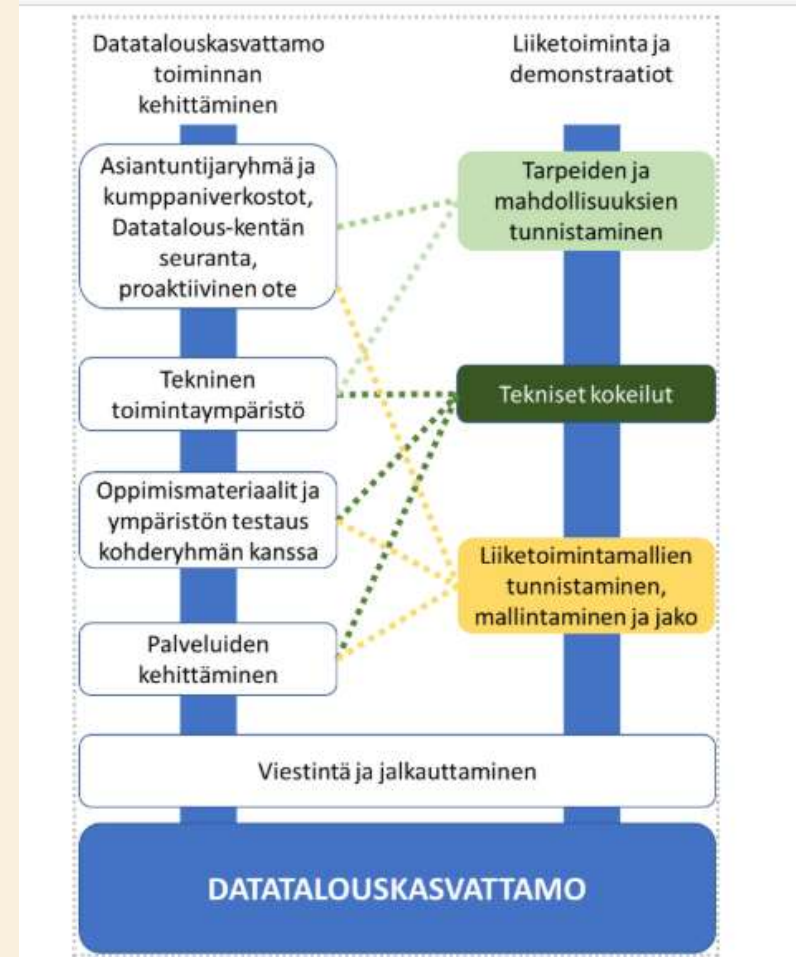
Datatalouskasvattamo toiminnan kehittäminen

Liiketoiminta ja demonstraatiot

Asiantuntijaryhmä ja kumppaniverkostot, Datatalous-kentän seuranta, proaktiivinen ote

Tarpeiden ja mahdollisuuksien tunnistaminen

Tekninen toimintaympäristö

Tekniset kokeilut

Oppimismateriaalit ja ympäristön testaus kohderyhmän kanssa

Liiketoimintamallien tunnistaminen, mallintaminen ja jako

Palveluiden kehittäminen

Viestintä ja jalkauttaminen

DATATALOUSKASVATTAMO